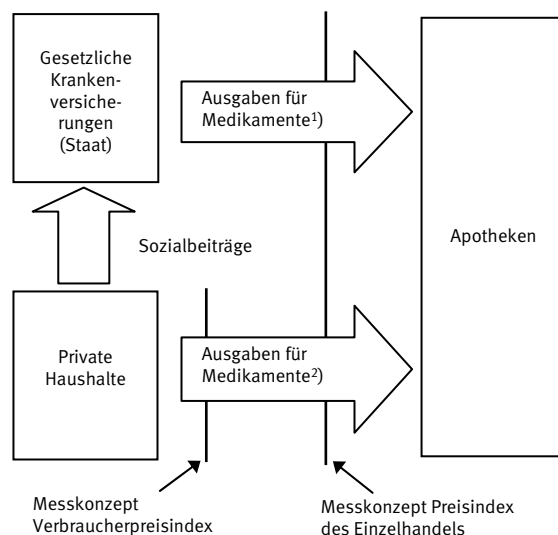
Gesetzliche Krankenversicherungen (Staat)

Ausgaben für Medikamente$^{1)}$

Apotheken

Sozialbeiträge

Private Haushalte

Ausgaben für Medikamente$^{2)}$

Messkonzept Verbraucherpreisindex

Messkonzept Preisindex des Einzelhandels